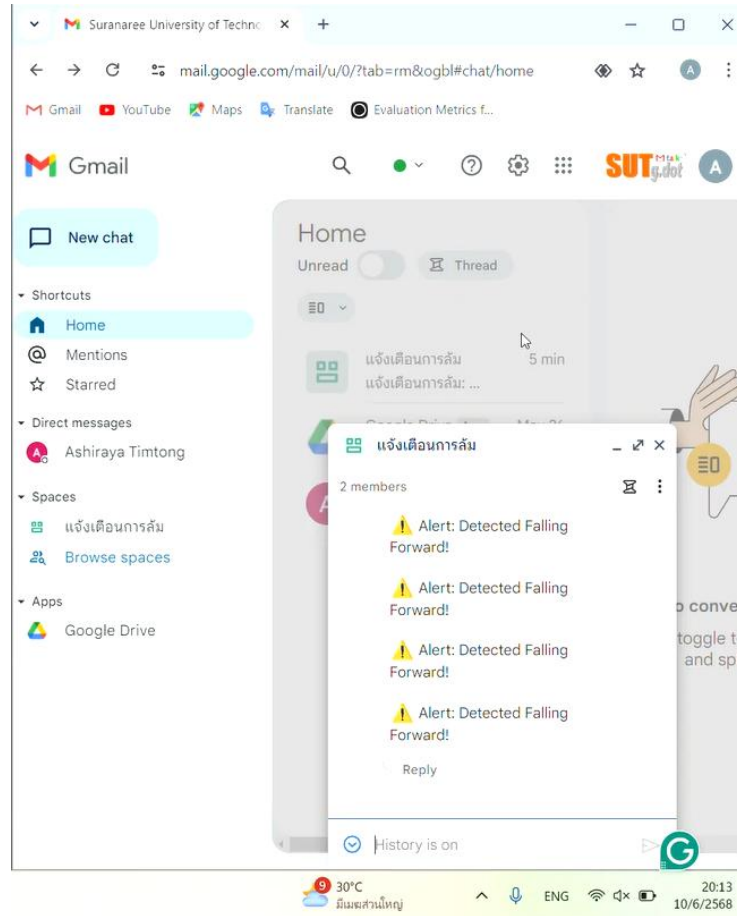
Suranaree University of Techno ×

mail.google.com/mail/u/0/?tab=rm&ogbl#chat/home

Gmail YouTube Maps Translate Evaluation Metrics f...

Gmail

SUT g.dot

A

New chat

Shortcuts

Home

Mentions

Starred

Direct messages

Ashiraya Timtong

Spaces

แจ้งเตือนการล้ม

Browse spaces

Apps

Google Drive

Home

Unread

Thread

แจ้งเตือนการล้ม 5 min

แจ้งเตือนการล้ม: ...

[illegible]

o conve

toggle t

and sp

แจ้งเตือนการล้ม

2 members

⚠️ Alert: Detected Falling Forward!

⚠️ Alert: Detected Falling Forward!

⚠️ Alert: Detected Falling Forward!

⚠️ Alert: Detected Falling Forward!

Reply

History is on

9 30°C มีเมฆส่วนใหญ่

ENG

20:13 10/6/2568